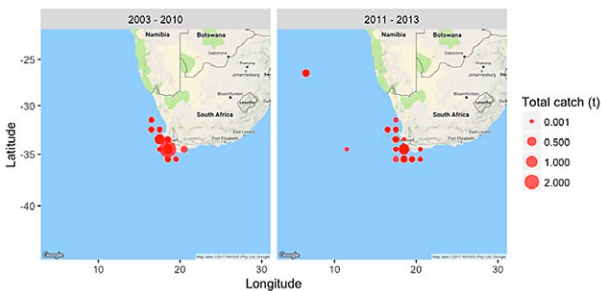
2003 - 2010

2011 - 2013

Namibia
Botswana
Gaborone
Pretoria
Johannesburg
Bloemfontein
Lesotho
South Africa
East London
Port Elizabeth
Cape Town

Namibia
Botswana
Gaborone
Pretoria
Johannesburg
Bloemfontein
Lesotho
South Africa
East London
Port Elizabeth
Cape Town

-25
-30
-35
-40

Latitude

10
20
30

10
20
30

Longitude

Google
Map data ©2017 AfriGIS (Pty) Ltd, Google

Google
Map data ©2017 AfriGIS (Pty) Ltd, Google

Total catch (t)
0.001
0.500
1.000
2.000